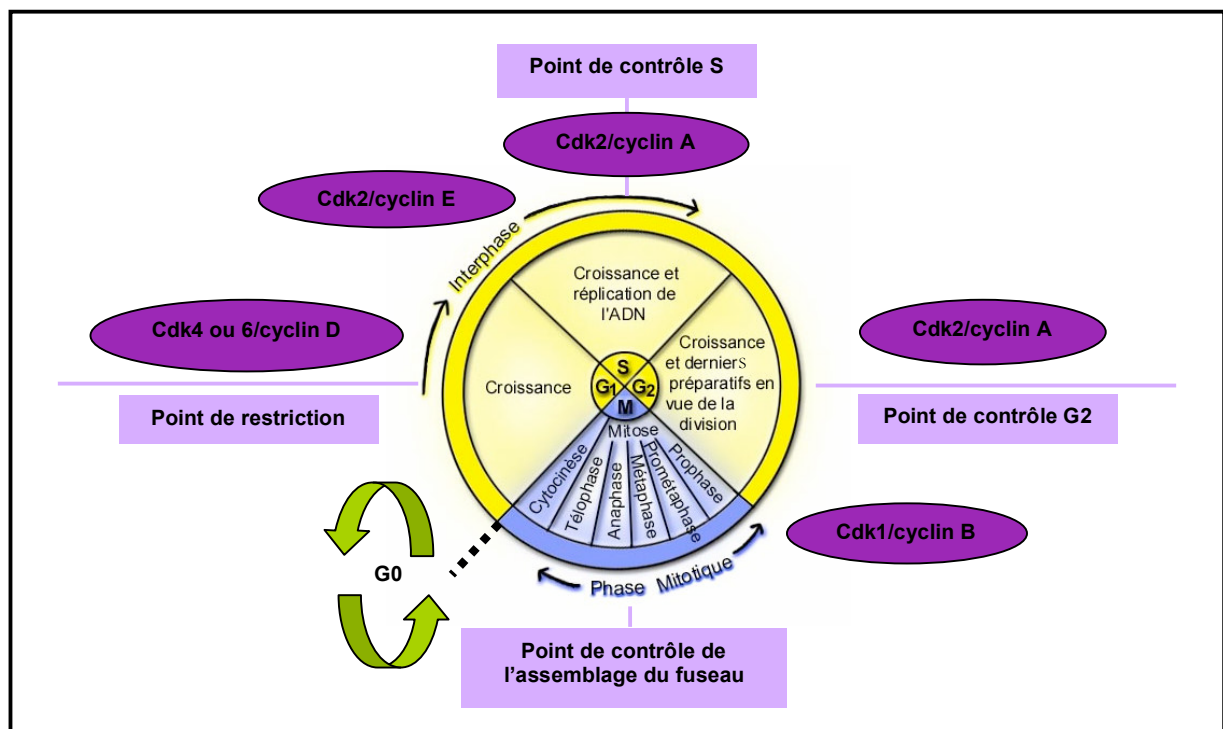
Point de contrôle S

Cdk2/cyclin A

Cdk2/cyclin E

Interphase

Croissance et réplication de l'ADN

Cdk4 ou 6/cyclin D

Cdk2/cyclin A

Croissance et derniers préparatifs en vue de la division

Croissance

S

$G_1$

$G_2$

M

Point de restriction

Point de contrôle G2

Mitose

Cytocinèse

Télophase

Anaphase

Métaphase

Prométaphase

Prophase

Cdk1/cyclin B

G0

Phase Mitotique

Point de contrôle de l'assemblage du fuseau